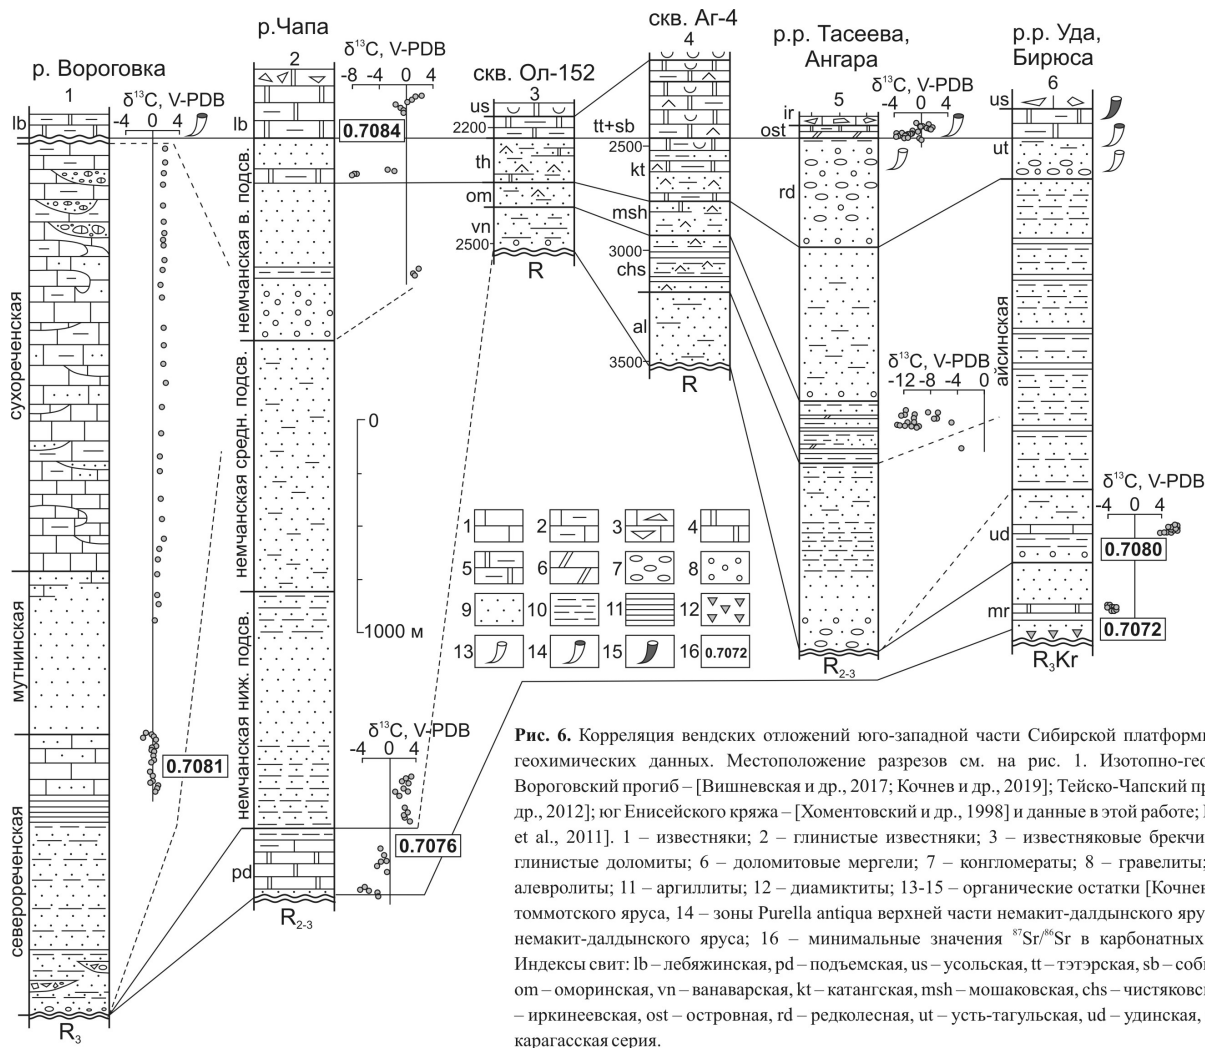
р. Вороговка
1
$\delta^{13}C$, V-PDB
-4 0 4
lb
сухореченская
мутнинская
северореченская
0.7081
$R_3$

р.Чапа
2
$\delta^{13}C$, V-PDB
-8 -4 0 4
lb
0.7084
немчанская в. подсв.
немчанская средн. подсв.
немчанская ниж. подсв.
$\delta^{13}C$, V-PDB
-4 0 4
0.7076
pd
$R_{2-3}$

0
1000 м

скв. Ол-152
3
us
2200
th
om
vn
2500
R

скв. Аг-4
4
tt+sb
2500
kt
msh
3000
chs
al
3500
R

р.р. Тасеева, Ангара
5
$\delta^{13}C$, V-PDB
-4 0 4
ir
ost
rd
$\delta^{13}C$, V-PDB
-12 -8 -4 0
$R_{2-3}$

р.р. Уда, Бирюса
6
us
ut
айсинская
$\delta^{13}C$, V-PDB
-4 0 4
ud
0.7080
mr
0.7072
$R_3Kr$

1 2 3 4 5 6 7 8 9 10 11 12 13 14 15 16 0.7072

Рис. 6. Корреляция вендских отложений юго-западной части Сибирской платформ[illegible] геохимических данных. Местоположение разрезов см. на рис. 1. Изотопно-гео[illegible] Вороговский прогиб – [Вишневская и др., 2017; Кочнев и др., 2019]; Тейско-Чапский пр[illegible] др., 2012]; юг Енисейского кряжа – [Хоментовский и др., 1998] и данные в этой работе; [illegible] et al., 2011]. 1 – известняки; 2 – глинистые известняки; 3 – известняковые брекчи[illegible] глинистые доломиты; 6 – доломитовые мергели; 7 – конгломераты; 8 – гравелиты; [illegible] алевролиты; 11 – аргиллиты; 12 – диамиктиты; 13-15 – органические остатки [Кочнев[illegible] томмотского яруса, 14 – зоны Purella antiqua верхней части немакит-далдынского ярус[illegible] немакит-далдынского яруса; 16 – минимальные значения $^{87}Sr/^{86}Sr$ в карбонатных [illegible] Индексы свит: lb – лебяжинская, pd – подъемская, us – усольская, tt – тэтэрская, sb – собі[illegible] om – оморинская, vn – ванаварская, kt – катангская, msh – мошаковская, chs – чистяковск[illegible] – иркинеевская, ost – островная, rd – редколесная, ut – усть-тагульская, ud – удинская, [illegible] карагасская серия.